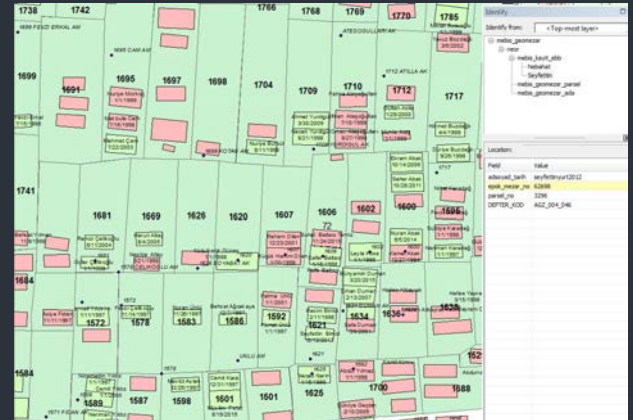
1738
1742
1766
1768
1769
1770
1785
1699
1695
1697
1698
1704
1709
1710
1712
1717
1691
1741
1681
1669
1626
1620
1607
1606
1602
1600
1595
1684
1572
1578
1583
1586
1592
1621
1634
1636
1638
1584
1589
1587
1598
1601
1501
1625
1700
1688
Identify
Identify from: <Top-most layer>
mebis_geomezar
mezar
mebis_kisilt_ebb
Nebahat
Seyfettin
mebis_geomezar_parsel
mebis_geomezar_ada
Location:
Field
Value
adascad_tarih
seyfettinyurt2012
epok_mezar_no
62698
parsel_no
3298
DEFTER_KOD
AG2_004_046